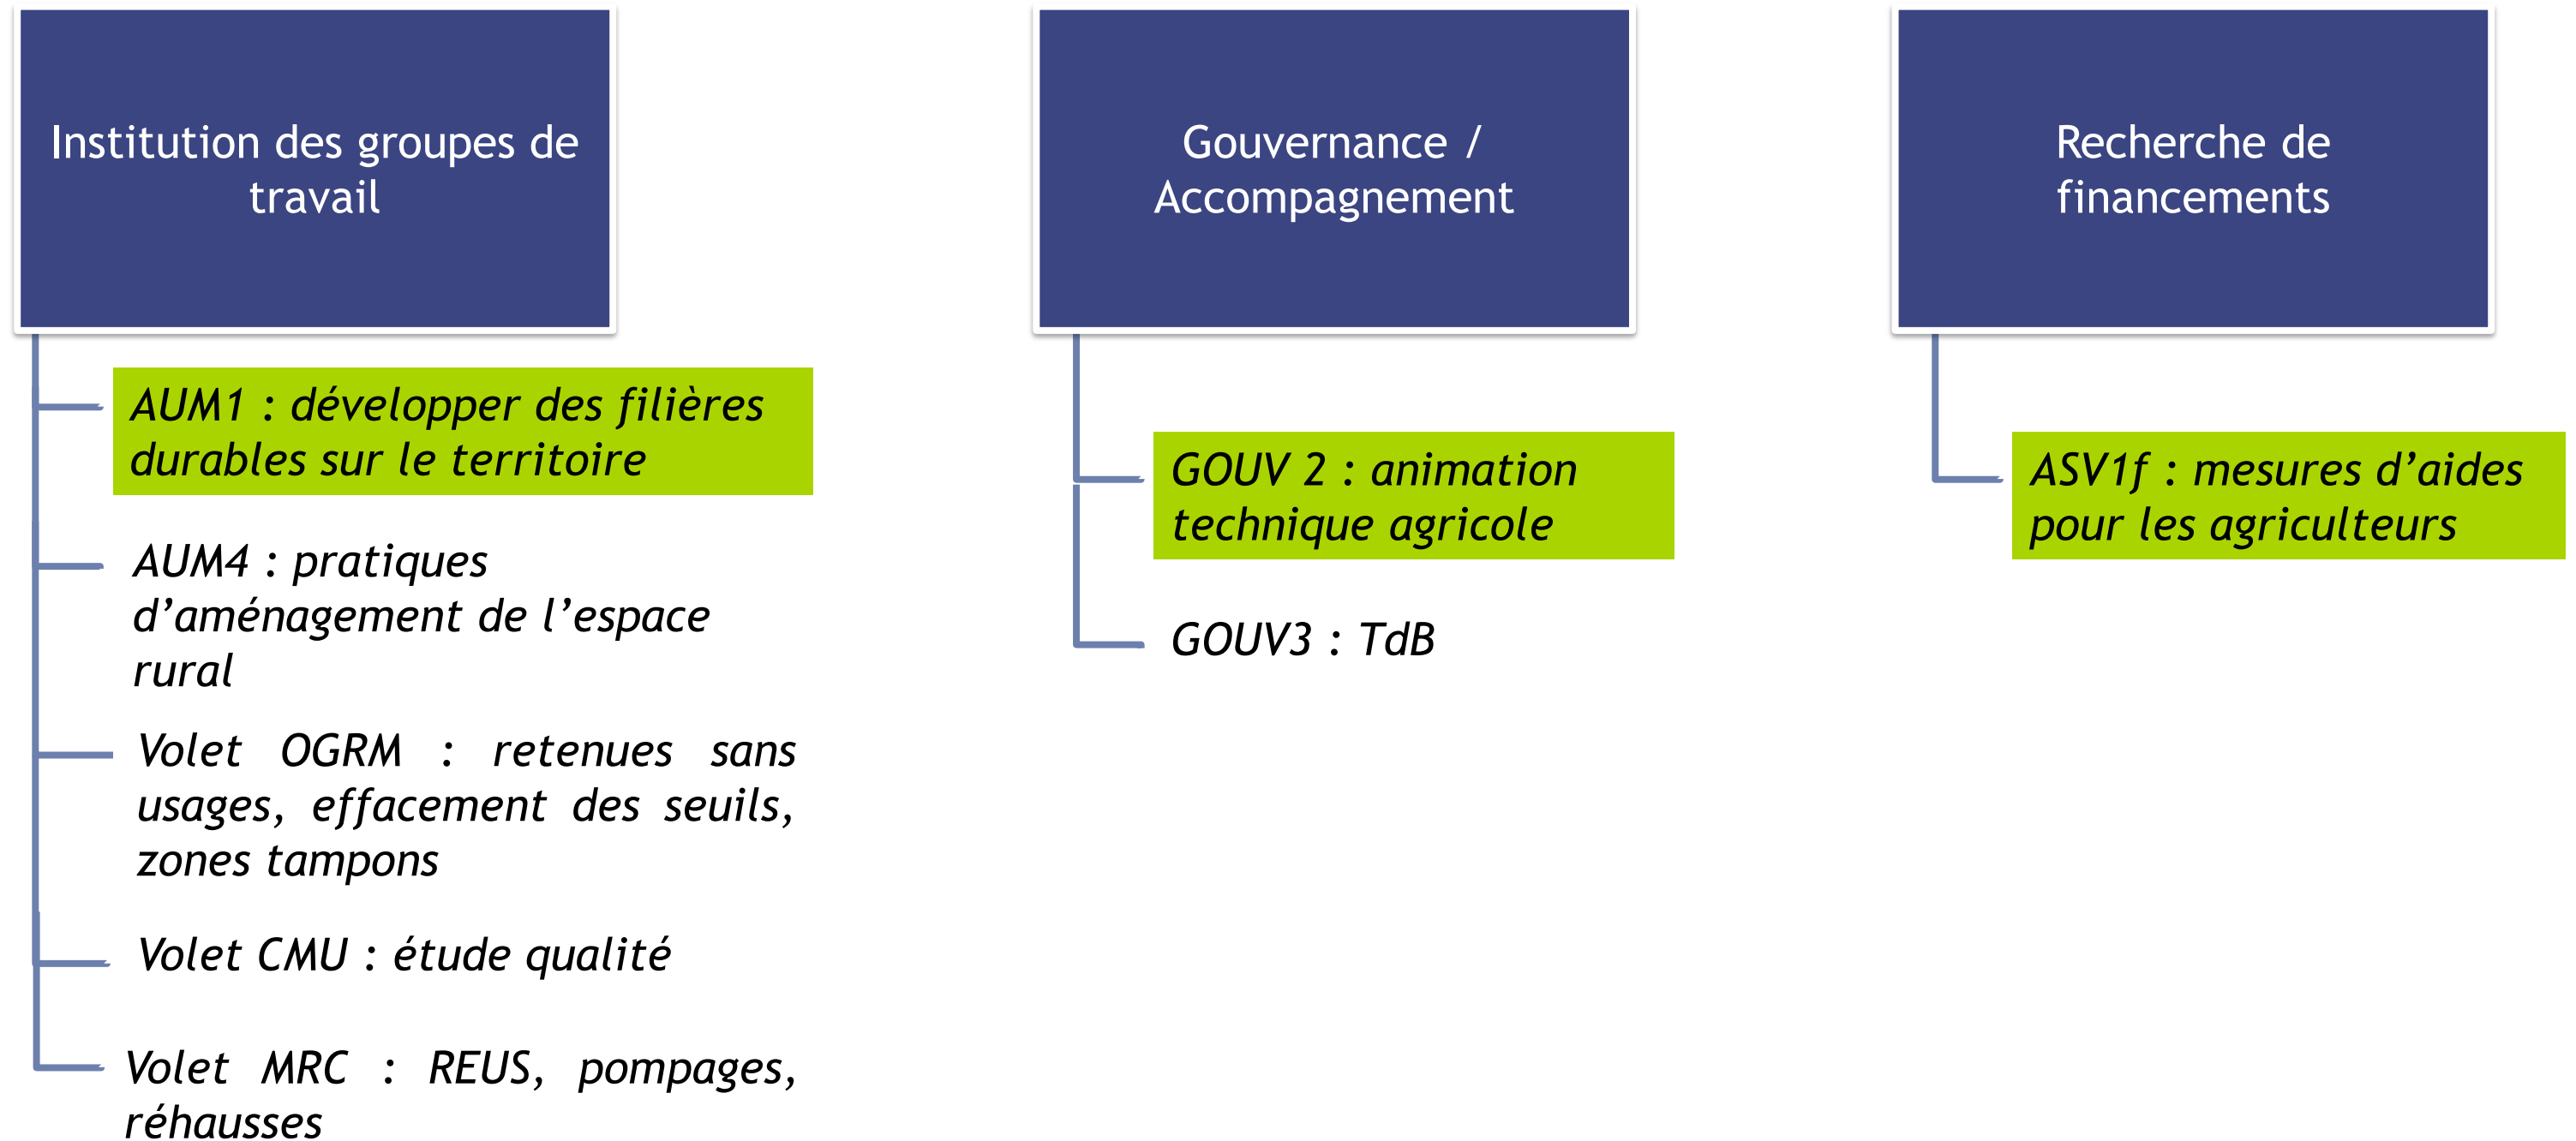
Institution des groupes de travail

AUM1 : développer des filières durables sur le territoire

AUM4 : pratiques d'aménagement de l'espace rural

Volet OGRM : retenues sans usages, effacement des seuils, zones tampons

Volet CMU : étude qualité

Volet MRC : REUS, pompages, réhausses

Gouvernance / Accompagnement

GOUV 2 : animation technique agricole

GOUV3 : TdB

Recherche de financements

ASV1f : mesures d'aides pour les agriculteurs